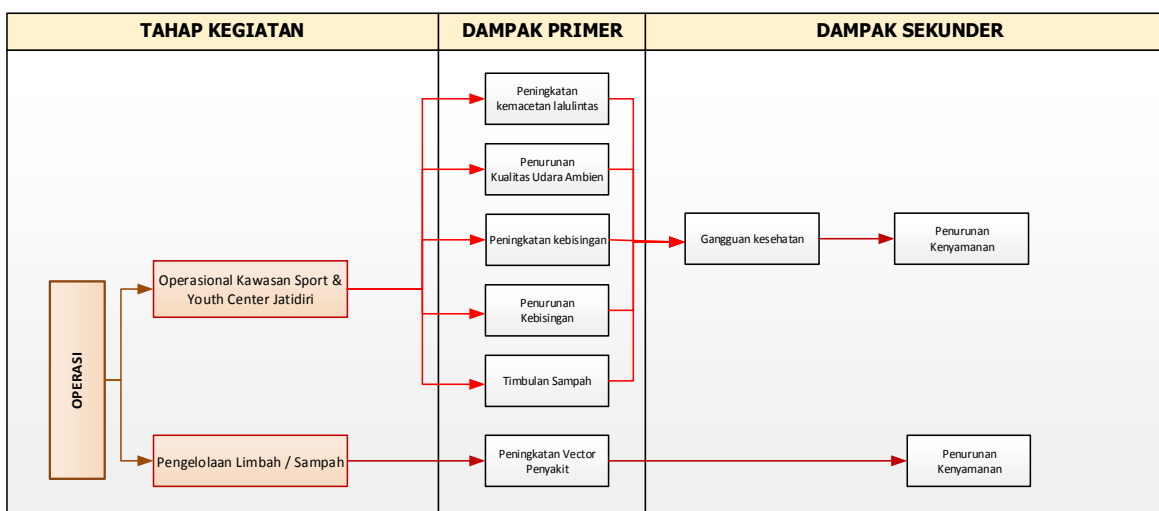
| TAHAP KEGIATAN | DAMPAK PRIMER | DAMPAK SEKUNDER |
|---|---|---|

OPERASI

Operasional Kawasan Sport & Youth Center Jatidiri

Pengelolaan Limbah / Sampah

Peningkatan kemacetan lalulintas

Penurunan Kualitas Udara Ambien

Peningkatan kebisingan

Penurunan Kebisingan

Timbulan Sampah

Peningkatan Vector Penyakit

Gangguan kesehatan

Penurunan Kenyamanan

Penurunan Kenyamanan